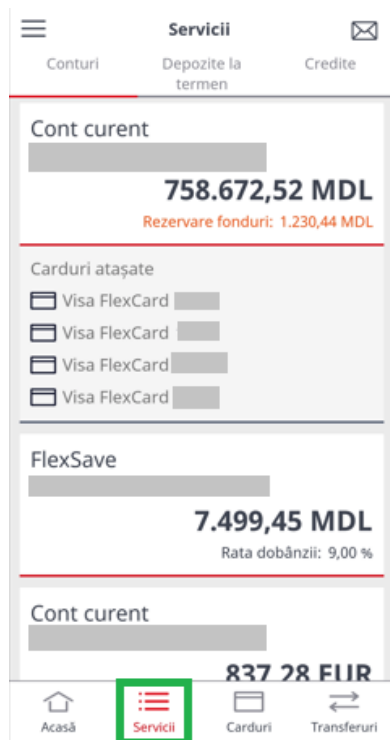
Servicii

Conturi
Depozite la termen
Credite

Cont curent
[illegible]
758.672,52 MDL
Rezervare fonduri: 1.230,44 MDL

Carduri atașate
Visa FlexCard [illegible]
Visa FlexCard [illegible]
Visa FlexCard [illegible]
Visa FlexCard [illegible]

FlexSave
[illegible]
7.499,45 MDL
Rata dobânzii: 9,00 %

Cont curent
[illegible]
837,28 EUR

Acasă
Servicii
Carduri
Transferuri